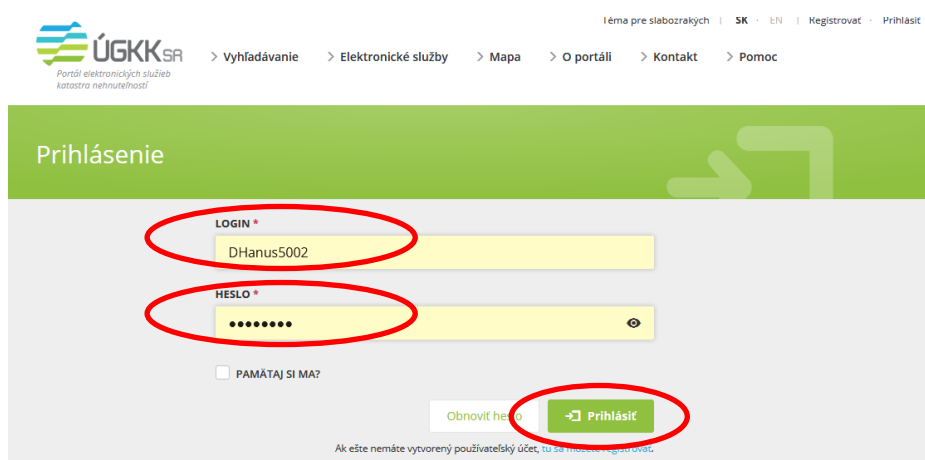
Téma pre slabozrakých | SK · EN | Registrovať · Prihlásiť

ÚGKK SR
Portál elektronických služieb katastra nehnuteľností

› Vyhľadávanie › Elektronické služby › Mapa › O portáli › Kontakt › Pomoc

Prihlásenie

LOGIN *
DHanus5002

HESLO *
••••••••

PAMÄTAJ SI MA?

Obnoviť he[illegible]o

Prihlásiť

Ak ešte nemáte vytvorený používateľský účet, tu sa môžete registrovať.